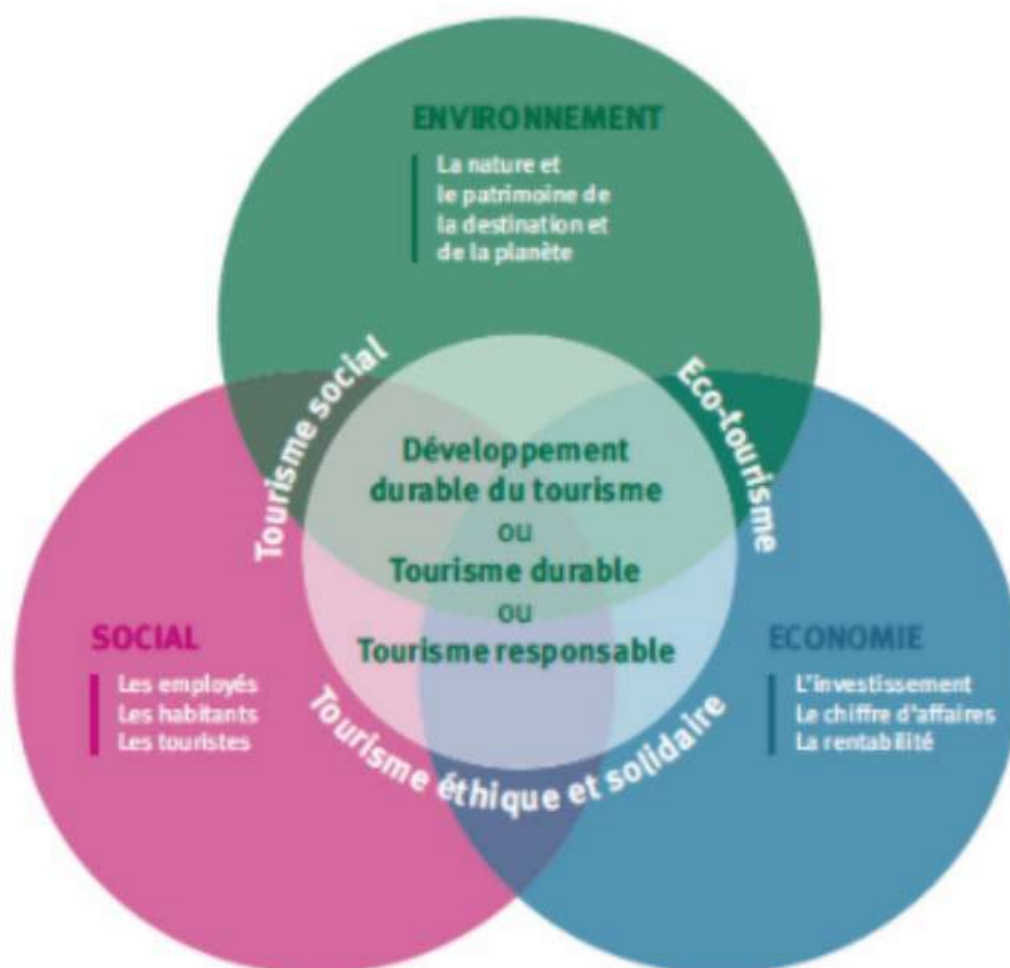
ENVIRONNEMENT

La nature et le patrimoine de la destination et de la planète

Tourisme social

Eco-tourisme

Développement durable du tourisme
ou
Tourisme durable
ou
Tourisme responsable

SOCIAL

Les employés
Les habitants
Les touristes

ECONOMIE

L'investissement
Le chiffre d'affaires
La rentabilité

Tourisme éthique et solidaire